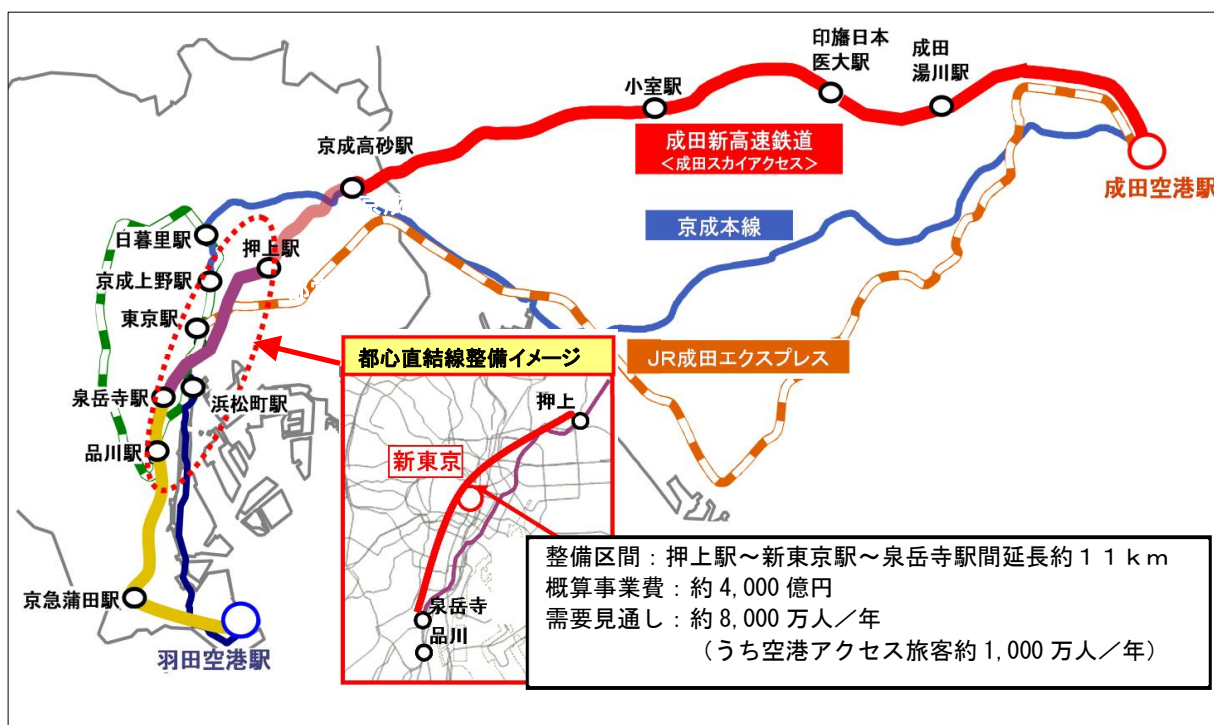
印旛日本医大駅

成田湯川駅

小室駅

成田新高速鉄道
＜成田スカイアクセス＞

京成高砂駅

成田空港駅

京成本線

日暮里駅

押上駅

京成上野駅

東京駅

都心直結線整備イメージ

JR成田エクスプレス

泉岳寺駅

浜松町駅

品川駅

押上

新東京

整備区間：押上駅～新東京駅～泉岳寺駅間延長約１１ｋｍ
概算事業費：約 4,000 億円
需要見通し：約 8,000 万人／年
（うち空港アクセス旅客約 1,000 万人／年）

泉岳寺

品川

京急蒲田駅

羽田空港駅